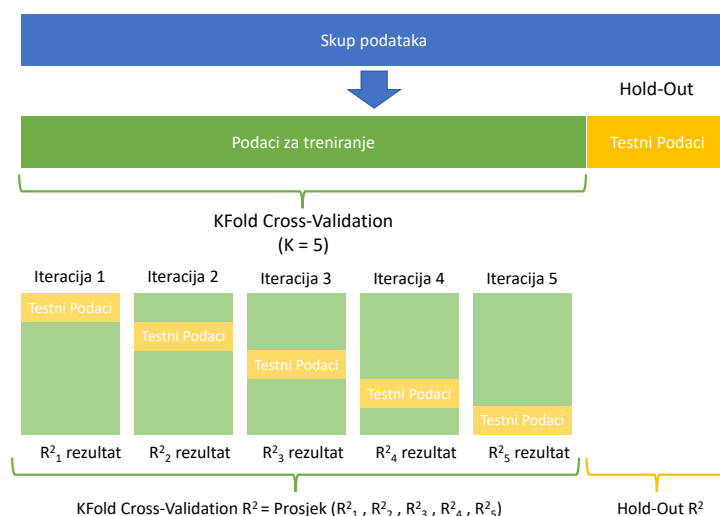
Skup podataka

Hold-Out

Podaci za treniranje

Testni Podaci

KFold Cross-Validation
(K = 5)

Iteracija 1

Iteracija 2

Iteracija 3

Iteracija 4

Iteracija 5

Testni Podaci

Testni Podaci

Testni Podaci

Testni Podaci

Testni Podaci

$R^2_1$ rezultat

$R^2_2$ rezultat

$R^2_3$ rezultat

$R^2_4$ rezultat

$R^2_5$ rezultat

KFold Cross-Validation $R^2$ = Prosjek ($R^2_1$ , $R^2_2$ , $R^2_3$ , $R^2_4$ , $R^2_5$)

Hold-Out $R^2$